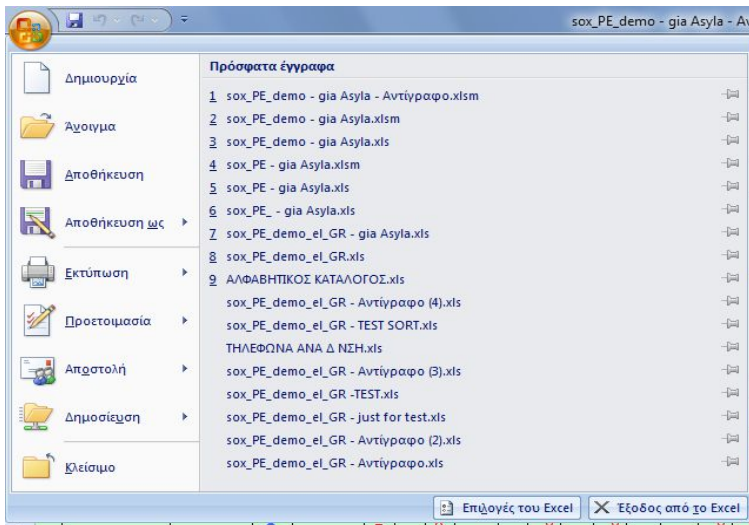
sox_PE_demo - gia Asyla - Av

Δημιουργία

Άνοιγμα

Αποθήκευση

Αποθήκευση ως

Εκτύπωση

Προετοιμασία

Αποστολή

Δημοσίευση

Κλείσιμο

Πρόσφατα έγγραφα

1 sox_PE_demo - gia Asyla - Αντίγραφο.xlsm
2 sox_PE_demo - gia Asyla.xlsm
3 sox_PE_demo - gia Asyla.xls
4 sox_PE - gia Asyla.xlsm
5 sox_PE - gia Asyla.xls
6 sox_PE_ - gia Asyla.xls
7 sox_PE_demo_el_GR - gia Asyla.xls
8 sox_PE_demo_el_GR.xls
9 ΑΛΦΑΒΗΤΙΚΟΣ ΚΑΤΑΛΟΓΟΣ.xls
sox_PE_demo_el_GR - Αντίγραφο (4).xls
sox_PE_demo_el_GR - TEST SORT.xls
ΤΗΛΕΦΩΝΑ ΑΝΑ Δ ΝΣΗ.xls
sox_PE_demo_el_GR - Αντίγραφο (3).xls
sox_PE_demo_el_GR -TEST.xls
sox_PE_demo_el_GR - just for test.xls
sox_PE_demo_el_GR - Αντίγραφο (2).xls
sox_PE_demo_el_GR - Αντίγραφο.xls

Επιλογές του Excel
Έξοδος από το Excel